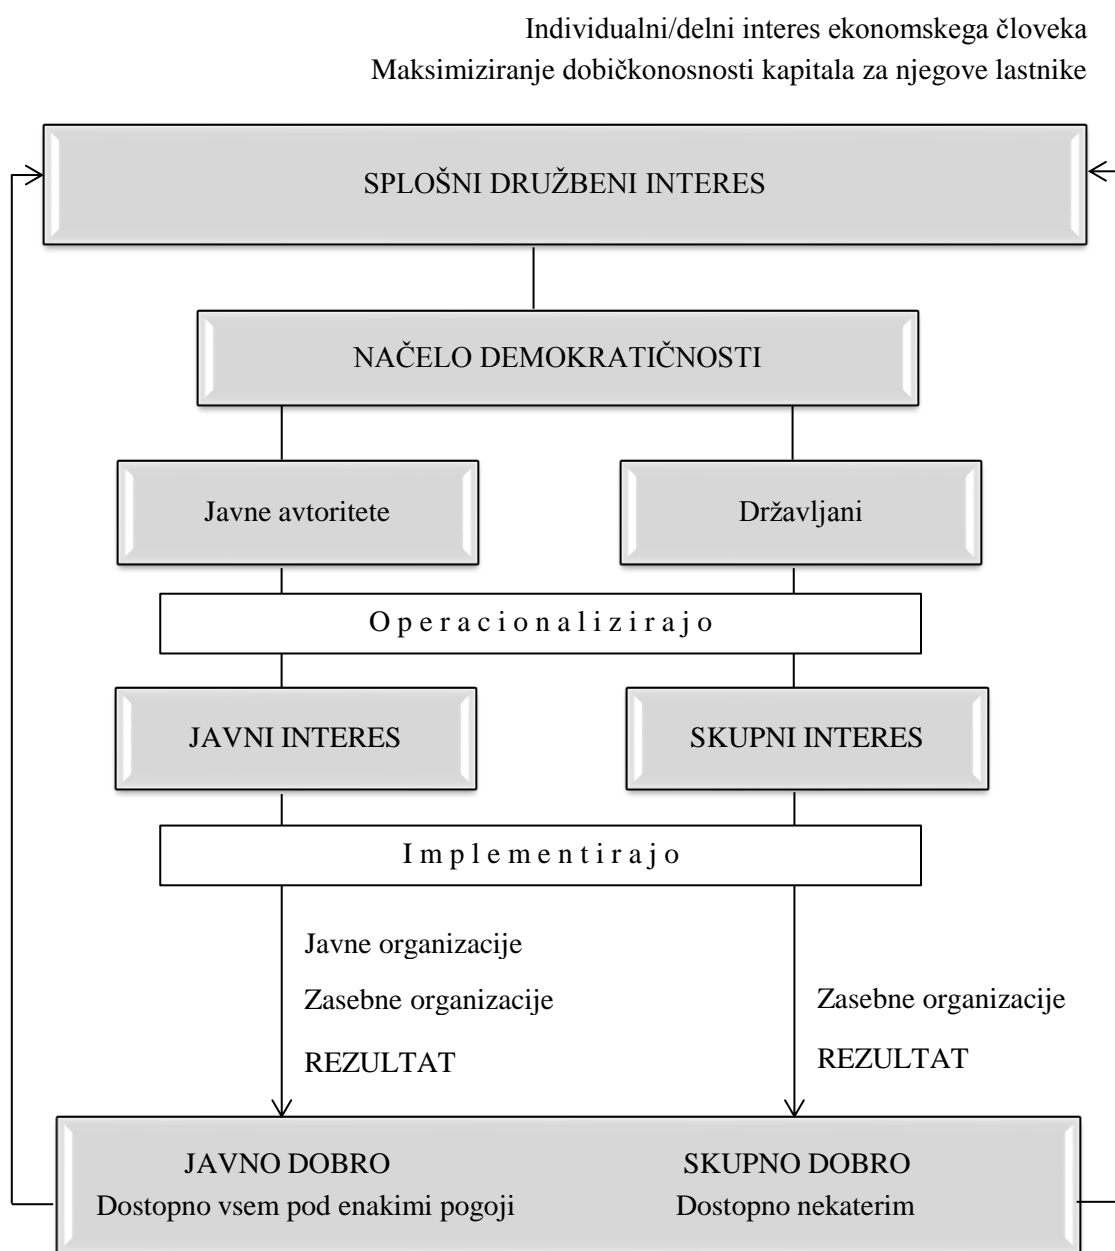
Individualni/delni interes ekonomskega človeka
Maksimiziranje dobičkonosnosti kapitala za njegove lastnike

SPLOŠNI DRUŽBENI INTERES

NAČELO DEMOKRATIČNOSTI

Javne avtoritete

Državljani

O p e r a c i o n a l i z i r a j o

JAVNI INTERES

SKUPNI INTERES

I m p l e m e n t i r a j o

Javne organizacije
Zasebne organizacije
REZULTAT

Zasebne organizacije
REZULTAT

JAVNO DOBRO
Dostopno vsem pod enakimi pogoji

SKUPNO DOBRO
Dostopno nekaterim